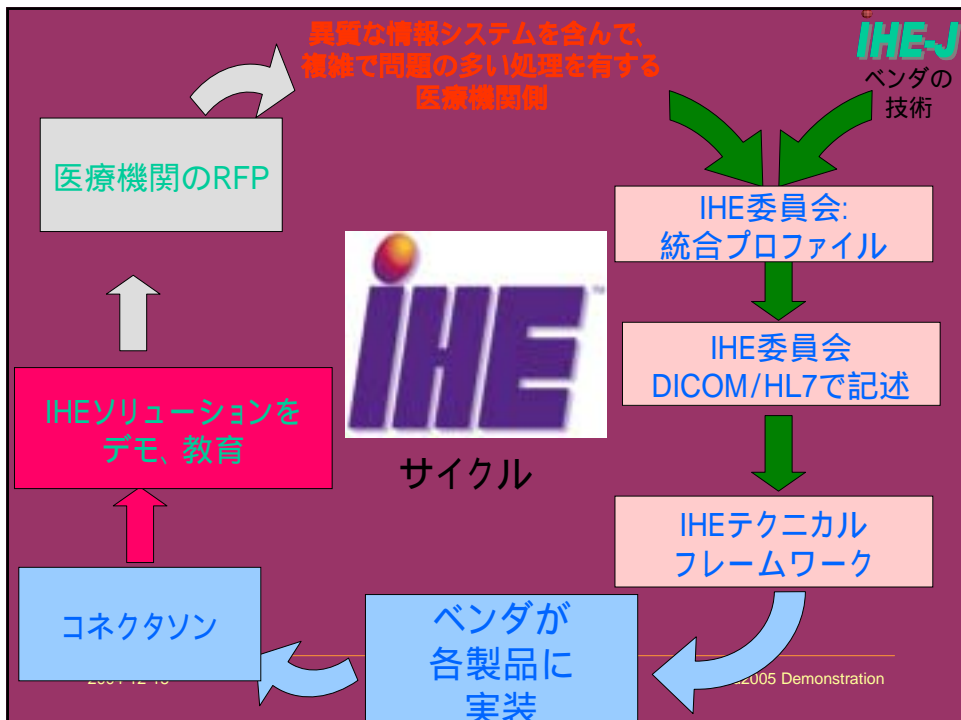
異質な情報システムを含んで、
複雑で問題の多い処理を有する
医療機関側

IHE-J

ベンダの
技術

医療機関のRFP

IHE委員会:
統合プロファイル

IHE

IHE委員会
DICOM/HL7で記述

IHEソリューションを
デモ、教育

サイクル

IHEテクニカル
フレームワーク

コネクタソン

ベンダが
各製品に
実装

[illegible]

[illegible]2005 Demonstration